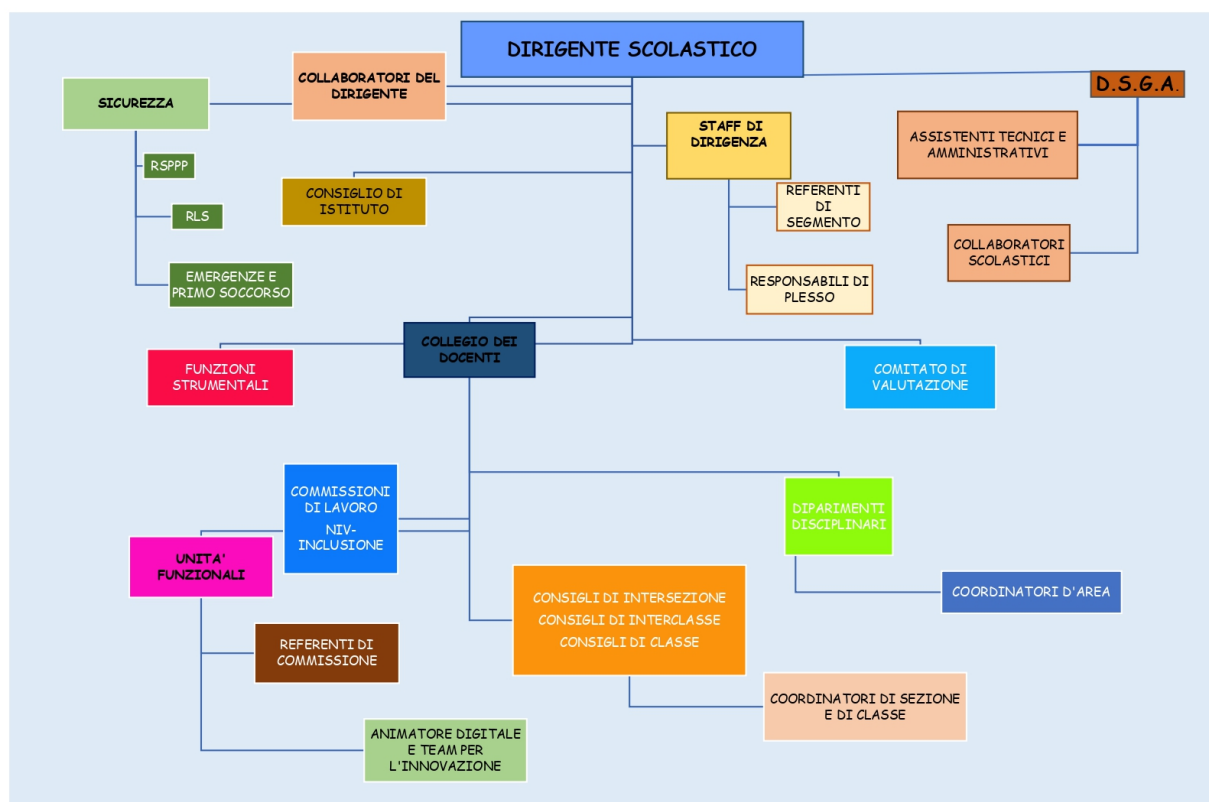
DIRIGENTE SCOLASTICO

COLLABORATORI DEL DIRIGENTE

SICUREZZA

RSPPP

RLS

EMERGENZE E PRIMO SOCCORSO

D.S.G.A.

STAFF DI DIRIGENZA

ASSISTENTI TECNICI E AMMINISTRATIVI

CONSIGLIO DI ISTITUTO

REFERENTI DI SEGMENTO

COLLABORATORI SCOLASTICI

RESPONSABILI DI PLESSO

COLLEGIO DEI DOCENTI

FUNZIONI STRUMENTALI

COMITATO DI VALUTAZIONE

COMMISSIONI DI LAVORO NIV-INCLUSIONE

DIPARIMENTI DISCIPLINARI

UNITA' FUNZIONALI

COORDINATORI D'AREA

CONSIGLI DI INTERSEZIONE CONSIGLI DI INTERCLASSE CONSIGLI DI CLASSE

REFERENTI DI COMMISSIONE

COORDINATORI DI SEZIONE E DI CLASSE

ANIMATORE DIGITALE E TEAM PER L'INNOVAZIONE